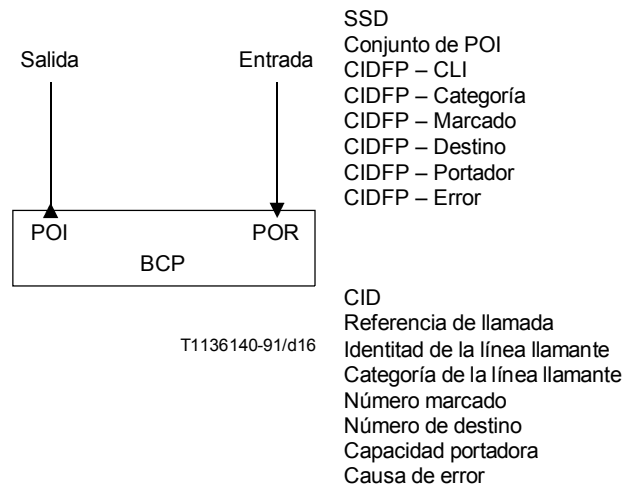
Salida

Entrada

SSD
Conjunto de POI
CIDFP – CLI
CIDFP – Categoría
CIDFP – Marcado
CIDFP – Destino
CIDFP – Portador
CIDFP – Error

POI

POR

BCP

CID
Referencia de llamada
Identitad de la línea llamante
Categoría de la línea llamante
Número marcado
Número de destino
Capacidad portadora
Causa de error

T1136140-91/d16